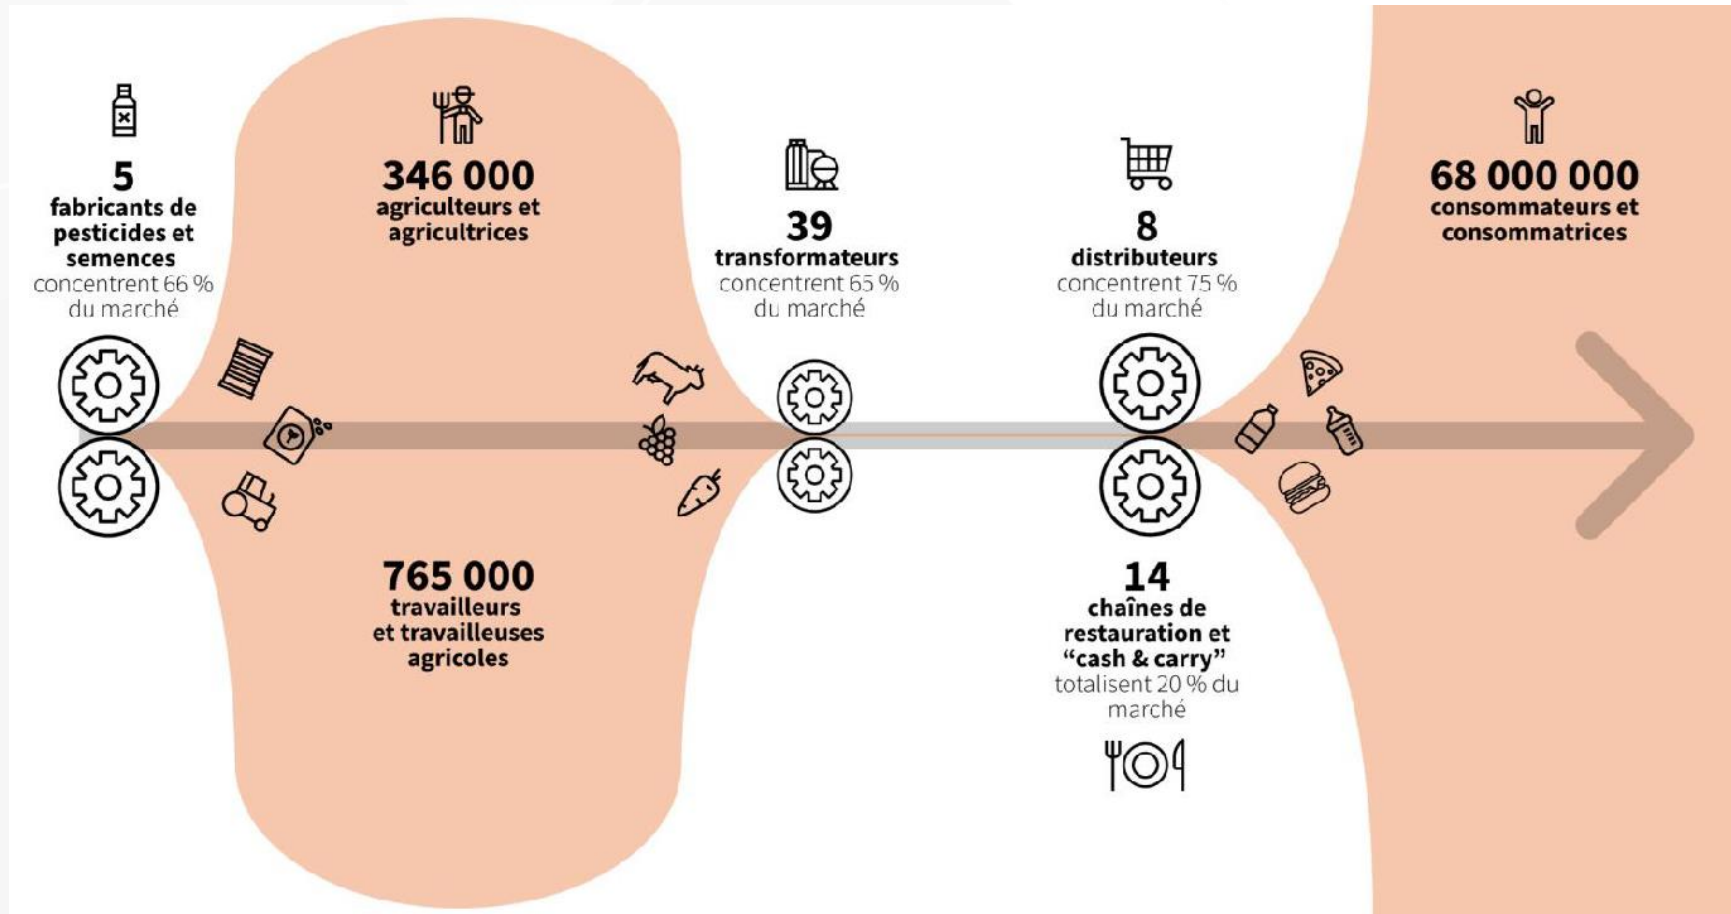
5
fabricants de pesticides et semences
concentrent 66 % du marché

346 000
agriculteurs et agricultrices

765 000
travailleurs et travailleuses agricoles

39
transformateurs
concentrent 65 % du marché

8
distributeurs
concentrent 75 % du marché

14
chaînes de restauration et "cash & carry"
totalisent 20 % du marché

68 000 000
consommateurs et consommatrices